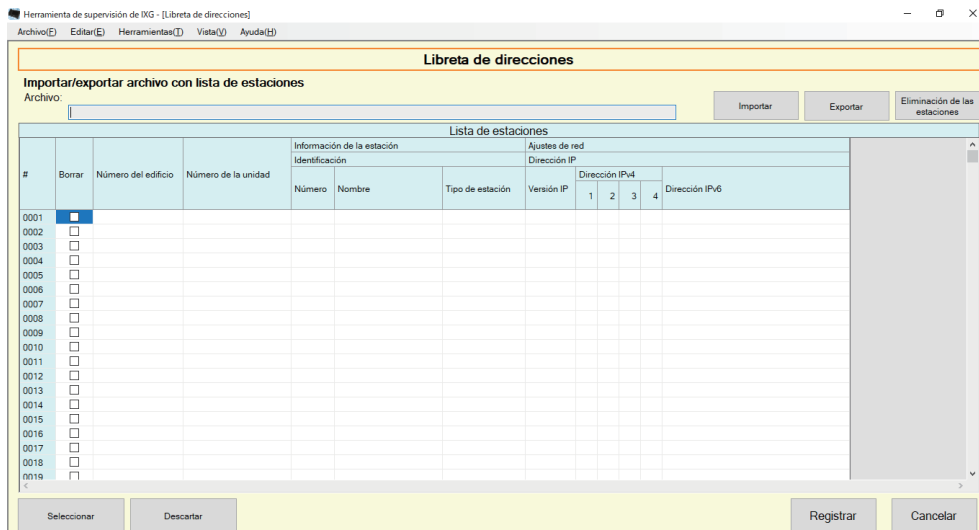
Herramienta de supervisión de IXG - [Libreta de direcciones]

Archivo(F) Editar(E) Herramientas(T) Vista(V) Ayuda(H)

Libreta de direcciones

Importar/exportar archivo con lista de estaciones

Archivo:

Importar Exportar Eliminación de las estaciones

Lista de estaciones

| # | Borrar | Número del edificio | Número de la unidad | Información de la estación / Identificación / Número | Nombre | Tipo de estación | Ajustes de red / Dirección IP / Versión IP | Dirección IPv4 1 | 2 | 3 | 4 | Dirección IPv6 |
|---|---|---|---|---|---|---|---|---|---|---|---|---|
| 0001 | ☐ | | | | | | | | | | | |
| 0002 | ☐ | | | | | | | | | | | |
| 0003 | ☐ | | | | | | | | | | | |
| 0004 | ☐ | | | | | | | | | | | |
| 0005 | ☐ | | | | | | | | | | | |
| 0006 | ☐ | | | | | | | | | | | |
| 0007 | ☐ | | | | | | | | | | | |
| 0008 | ☐ | | | | | | | | | | | |
| 0009 | ☐ | | | | | | | | | | | |
| 0010 | ☐ | | | | | | | | | | | |
| 0011 | ☐ | | | | | | | | | | | |
| 0012 | ☐ | | | | | | | | | | | |
| 0013 | ☐ | | | | | | | | | | | |
| 0014 | ☐ | | | | | | | | | | | |
| 0015 | ☐ | | | | | | | | | | | |
| 0016 | ☐ | | | | | | | | | | | |
| 0017 | ☐ | | | | | | | | | | | |
| 0018 | ☐ | | | | | | | | | | | |
| 0019 | ☐ | | | | | | | | | | | |

Seleccionar Descartar Registrar Cancelar